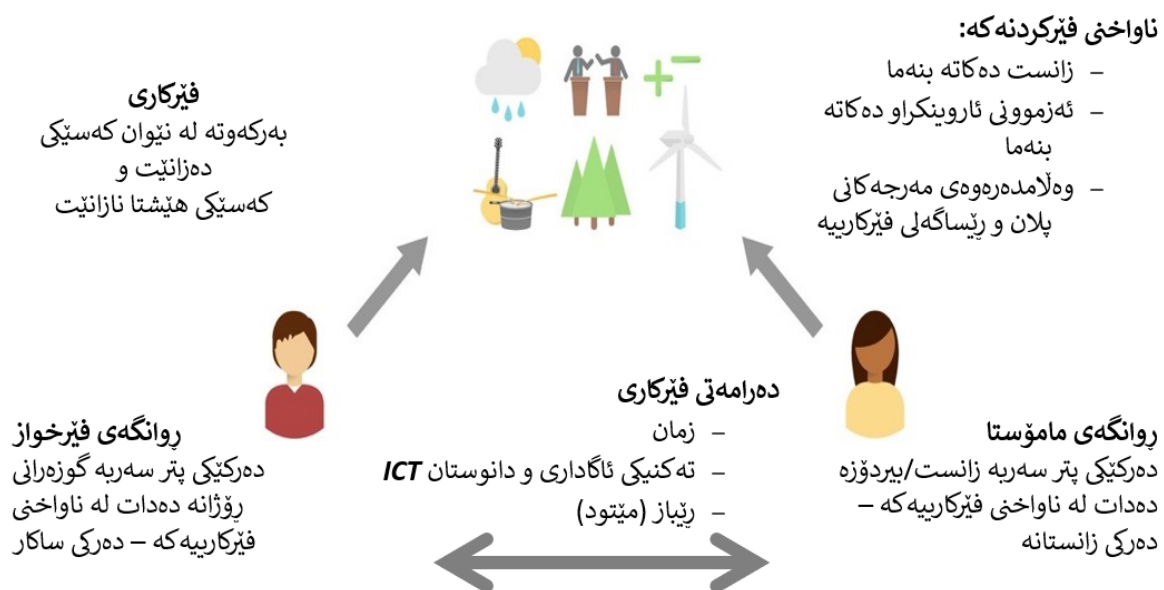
ناواخنی فێرکردنەکە:
– زانست دەکاتە بنەما
– ئەزموونی ئارویکراو دەکاتە بنەما
– وەڵامدەرەوەی مەرجەکانی پلان و ڕێساگەلی فێرکارییە

فێرکاری
بەرکەوتە لە نێوان کەسێکی دەزانێت و کەسێکی هێشتا نازانێت

دەرامەتی فێرکاری
– زمان
– تەکنیکی ئاگاداری و دانوستان ICT
– ڕێباز (مێتود)

ڕوانگەی فێرخواز
دەرکێکی پتر سەربە گوزەرانی ڕۆژانە دەدات لە ناواخنی فێرکارییەکە – دەرکی ساکار

ڕوانگەی مامۆستا
دەرکێکی پتر سەربە زانست/بیردۆزە دەدات لە ناواخنی فێرکارییەکە – دەرکی زانستانە